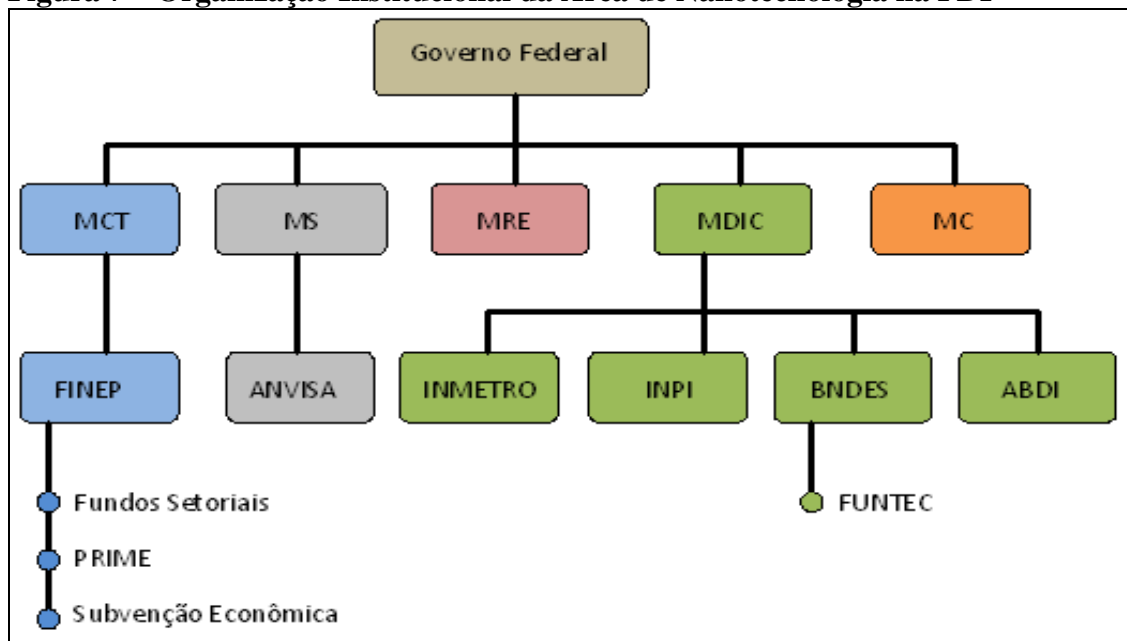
Figura 7 – Organização Institucional da Área de Nanotecnologia na PDP

Governo Federal

MCT

MS

MRE

MDIC

MC

FINEP

ANVISA

INMETRO

INPI

BNDES

ABDI

Fundos Setoriais

PRIME

Subvenção Econômica

FUNTEC